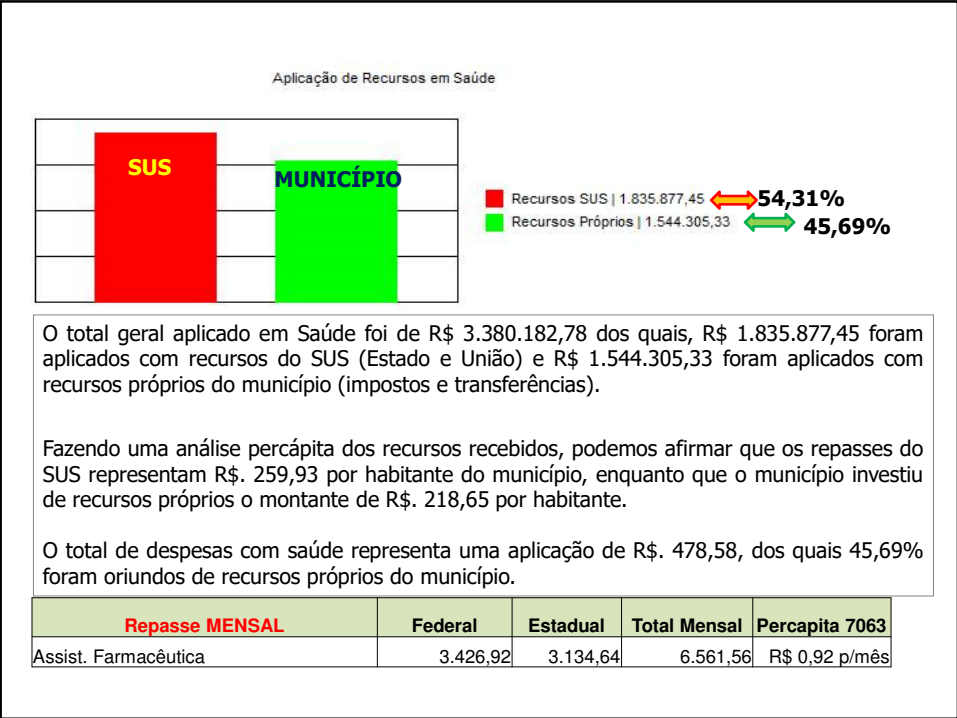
Aplicação de Recursos em Saúde

SUS

MUNICÍPIO

Recursos SUS | 1.835.877,45 54,31%

Recursos Próprios | 1.544.305,33 45,69%

O total geral aplicado em Saúde foi de R$ 3.380.182,78 dos quais, R$ 1.835.877,45 foram aplicados com recursos do SUS (Estado e União) e R$ 1.544.305,33 foram aplicados com recursos próprios do município (impostos e transferências).

Fazendo uma análise percápita dos recursos recebidos, podemos afirmar que os repasses do SUS representam R$. 259,93 por habitante do município, enquanto que o município investiu de recursos próprios o montante de R$. 218,65 por habitante.

O total de despesas com saúde representa uma aplicação de R$. 478,58, dos quais 45,69% foram oriundos de recursos próprios do município.

| Repasse MENSAL | Federal | Estadual | Total Mensal | Percapita 7063 |
|---|---|---|---|---|
| Assist. Farmacêutica | 3.426,92 | 3.134,64 | 6.561,56 | R$ 0,92 p/mês |